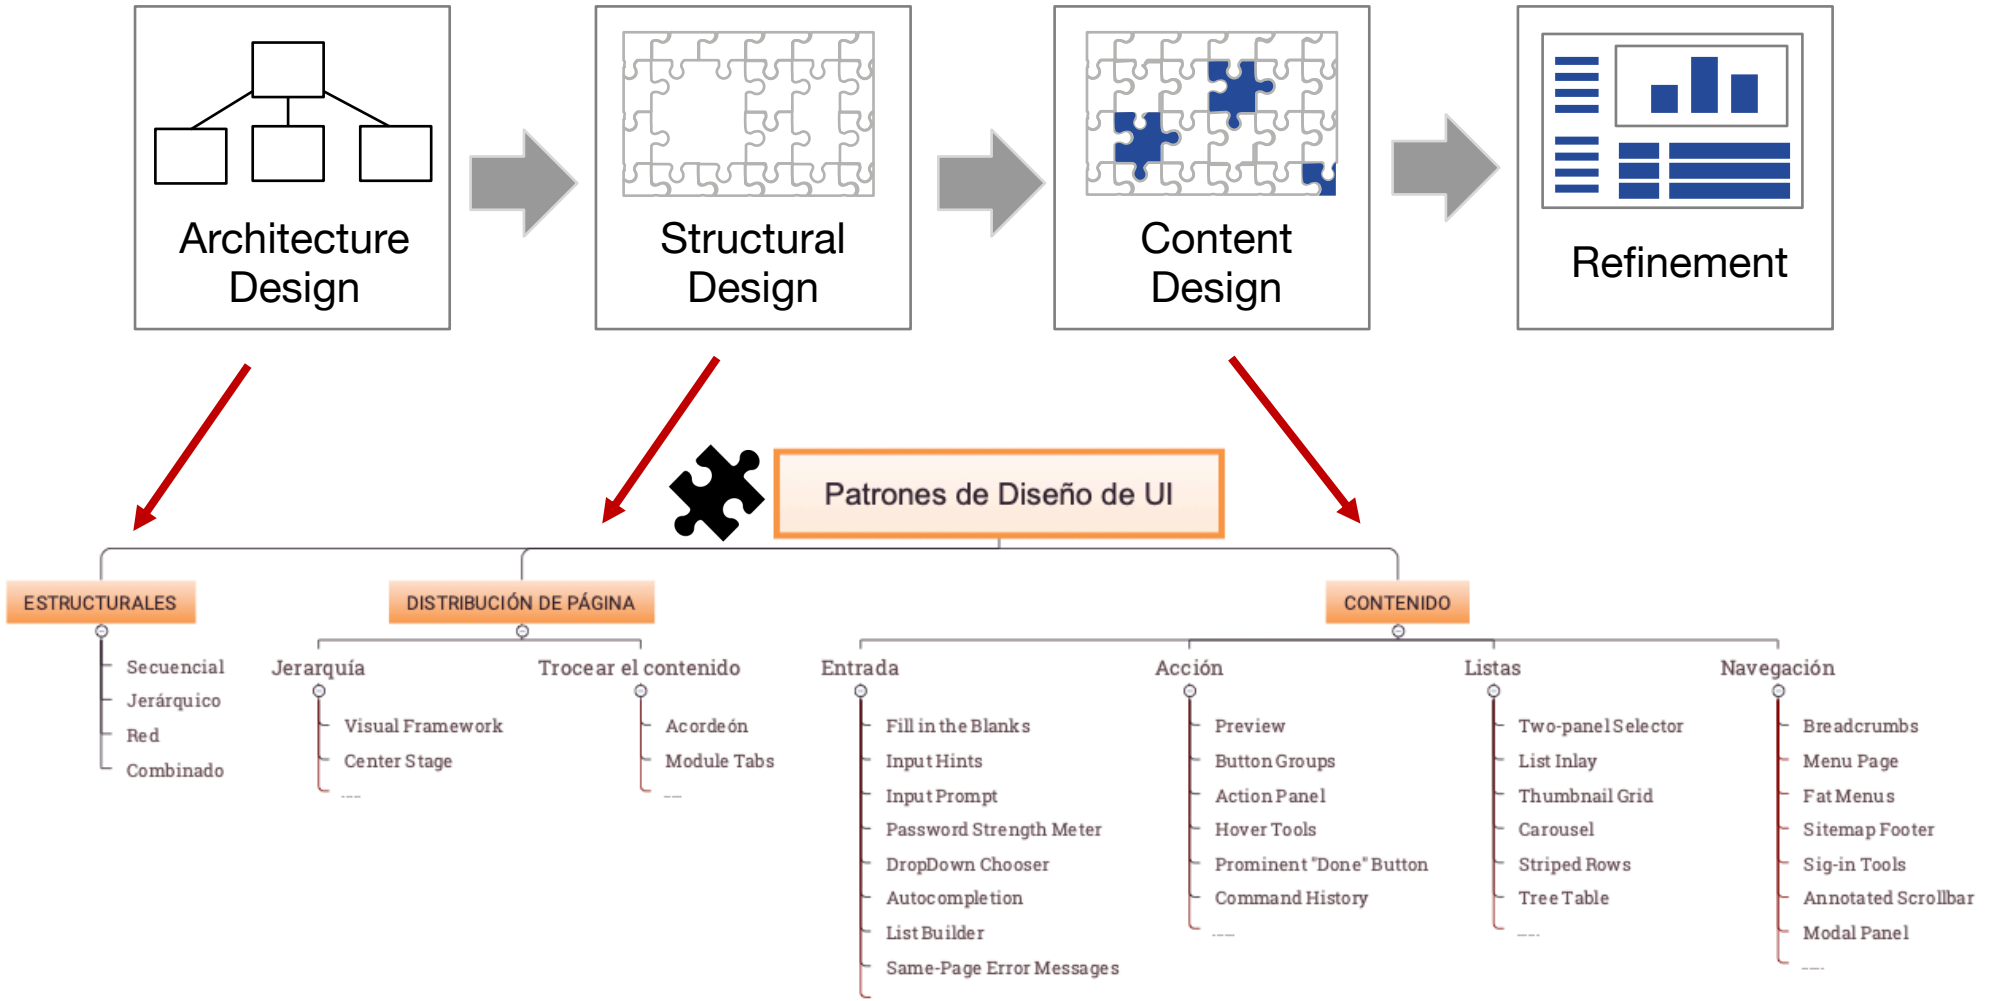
Architecture Design

Structural Design

Content Design

Refinement

Patrones de Diseño de UI

ESTRUCTURALES

Secuencial
Jerárquico
Red
Combinado

DISTRIBUCIÓN DE PÁGINA

Jerarquía

Visual Framework
Center Stage
...

Trocear el contenido

Acordeón
Module Tabs
...

CONTENIDO

Entrada

Fill in the Blanks
Input Hints
Input Prompt
Password Strength Meter
DropDown Chooser
Autocompletion
List Builder
Same-Page Error Messages

Acción

Preview
Button Groups
Action Panel
Hover Tools
Prominent "Done" Button
Command History
...

Listas

Two-panel Selector
List Inlay
Thumbnail Grid
Carousel
Striped Rows
Tree Table
...

Navegación

Breadcrumbs
Menu Page
Fat Menus
Sitemap Footer
Sig-in Tools
Annotated Scrollbar
Modal Panel
...